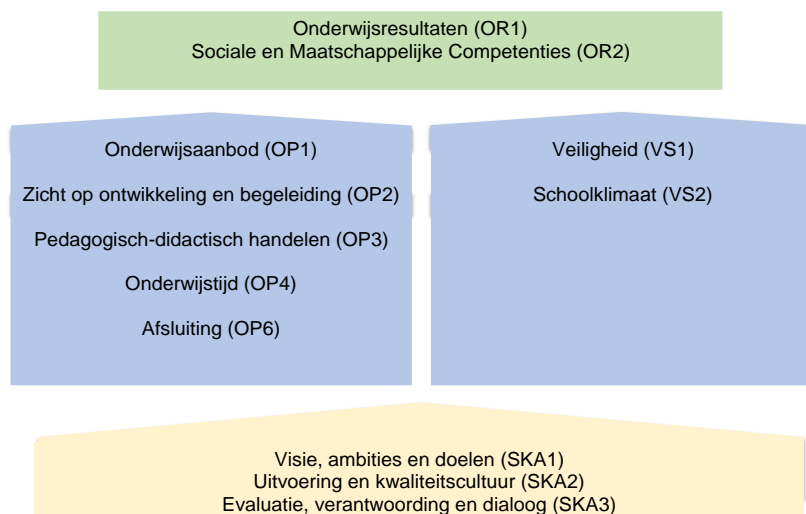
Onderwijsresultaten (OR1)
Sociale en Maatschappelijke Competenties (OR2)

Onderwijsaanbod (OP1)

Zicht op ontwikkeling en begeleiding (OP2)

Pedagogisch-didactisch handelen (OP3)

Onderwijstijd (OP4)

Afsluiting (OP6)

Veiligheid (VS1)

Schoolklimaat (VS2)

Visie, ambities en doelen (SKA1)
Uitvoering en kwaliteitscultuur (SKA2)
Evaluatie, verantwoording en dialoog (SKA3)